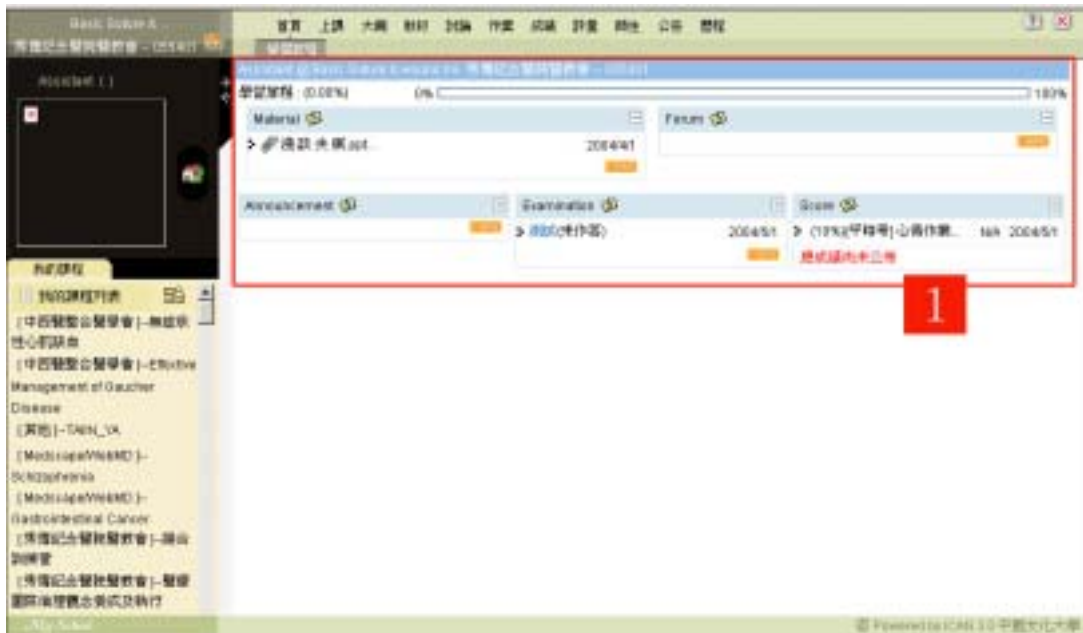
Basic Sobre A
秀傳紀念醫院醫教會 - (0542)

首頁 上課 大綱 教材 討論 作業 成績 評量 問卷 公告 歷程

課程首頁

Assistant ( )

Assistant @ Basic Sobre A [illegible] 秀傳紀念醫院醫教會 - (0542)

學習進程 (0.00%) 0% 100%

Material

> 通訊 大綱.ppt... 2004/4/1

Forum

Announcement

Examination

> 測試(未作答) 2004/5/1

Score

> (10%)[平時考]-心得作業... N/A 2004/5/1

總成績尚未公佈

1

我的課程

我的課程列表

[中西醫整合醫學會]—無症狀性心肌缺血

[中西醫整合醫學會]—Effective Management of Gaucher Disease

[其他]—TAIN_YA

[Medscape/WebMD]—Schizophrenia

[Medscape/WebMD]—Gastrointestinal Cancer

[秀傳紀念醫院醫教會]—淺談訓練營

[秀傳紀念醫院醫教會]—醫療團隊倫理觀念與執行

My School

Powered by iCAN 3.0 中國文化大學